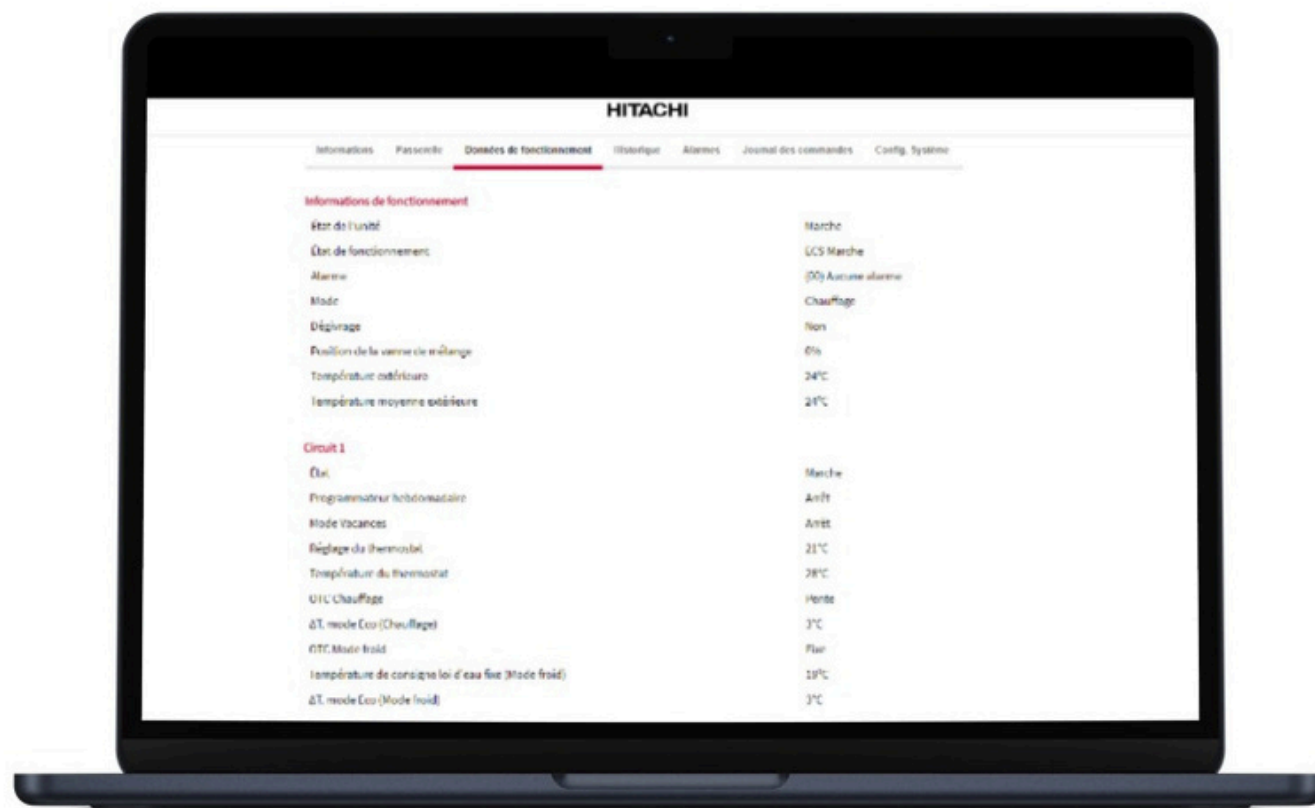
HITACHI

Informations | Passerelle | Données de fonctionnement | Historique | Alarmes | Journal des commandes | Config. Système

Informations de fonctionnement

| | |
|---|---|
| État de l'unité | Marche |
| État de fonctionnement | ECS Marche |
| Alarme | (00) Aucune alarme |
| Mode | Chauffage |
| Dégivrage | Non |
| Position de la vanne de mélange | 0% |
| Température extérieure | 24°C |
| Température moyenne extérieure | 24°C |

Circuit 1

| | |
|---|---|
| État | Marche |
| Programmateur hebdomadaire | Arrêt |
| Mode Vacances | Arrêt |
| Réglage du thermostat | 21°C |
| Température du thermostat | 28°C |
| OTC Chauffage | Pente |
| ΔT. mode Eco (Chauffage) | 3°C |
| OTC Mode froid | Fixe |
| Température de consigne loi d'eau fixe (Mode froid) | 19°C |
| ΔT. mode Eco (Mode froid) | 3°C |